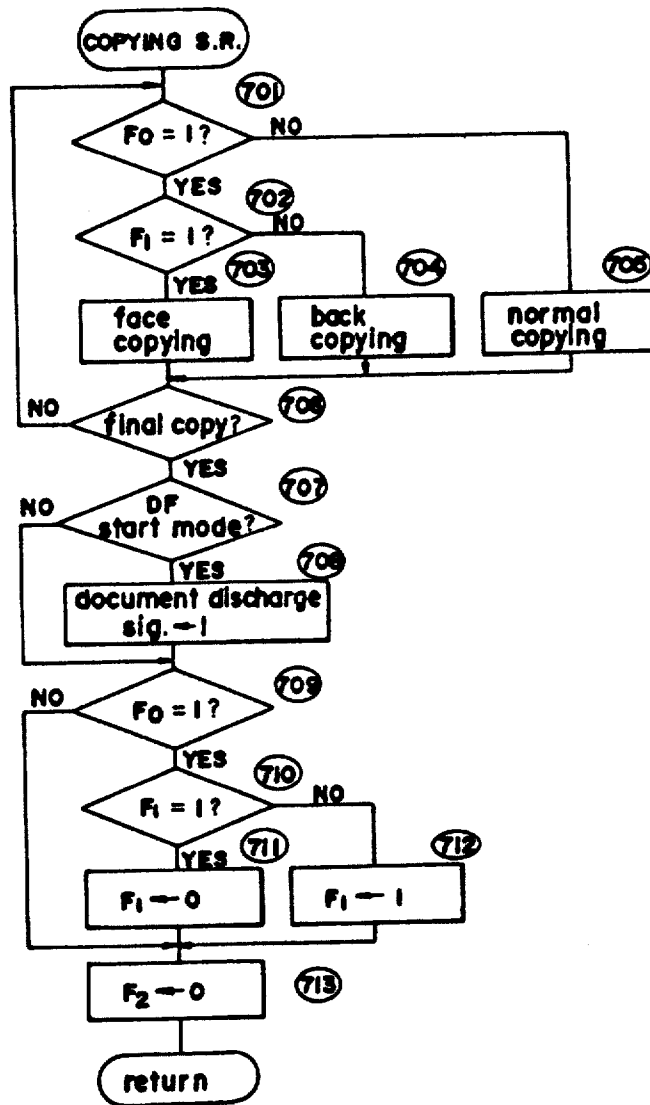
COPYING S.R.

701

$F_0 = 1$?

NO

YES

702

$F_1 = 1$?

NO

703

YES

704

705

face copying

back copying

normal copying

NO

final copy?

706

YES

707

NO

DF start mode?

708

YES

document discharge sig. $\leftarrow 1$

709

NO

$F_0 = 1$?

YES

710

$F_1 = 1$?

NO

YES

711

712

$F_1 \leftarrow 0$

$F_1 \leftarrow 1$

$F_2 \leftarrow 0$

713

return